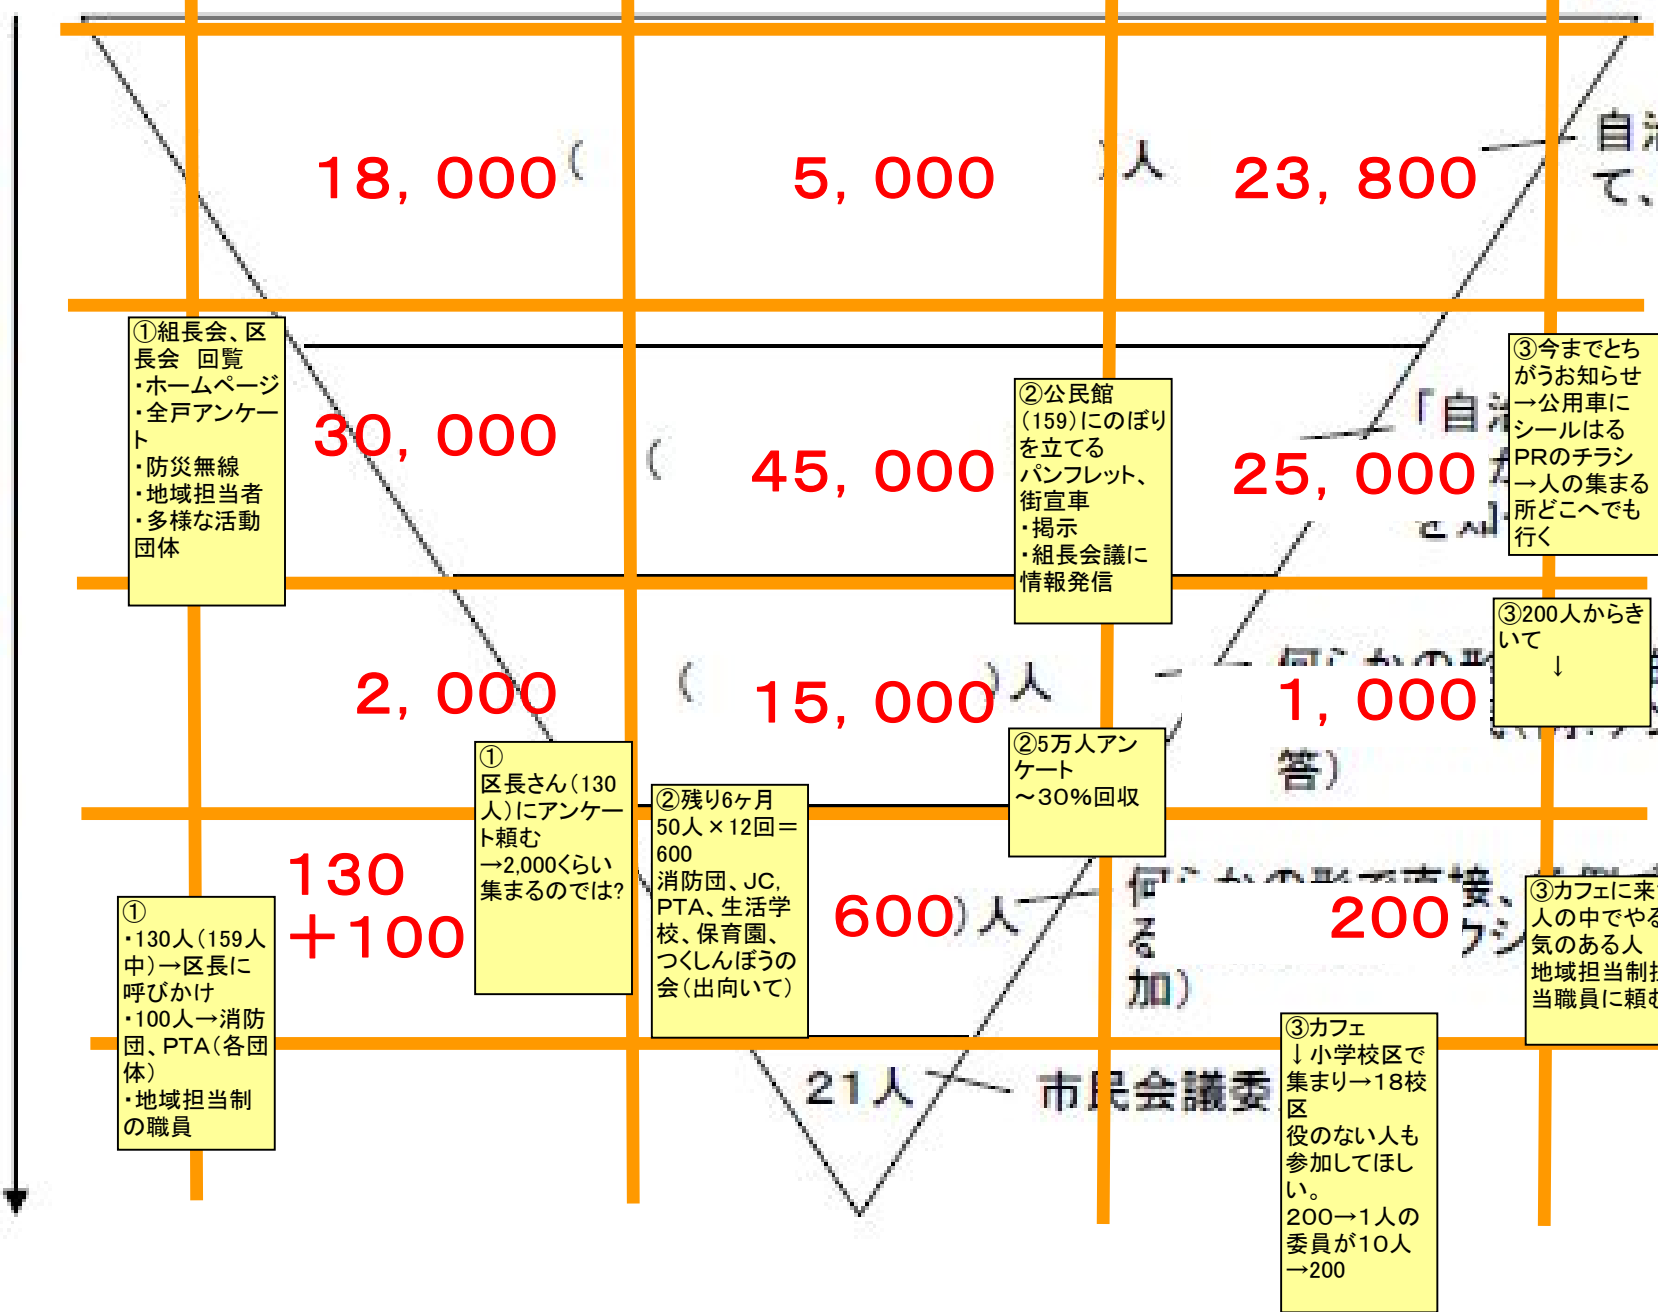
18, 000（

5, 000

）人

23, 800

自

て、

①組長会、区長会　回覧
・ホームページ
・全戸アンケート
・防災無線
・地域担当者
・多様な活動団体

30, 000

（

45, 000

②公民館（159）にのぼりを立てる
パンフレット、街宣車
・掲示
・組長会議に情報発信

「自

25, 000

③今までとちがうお知らせ
→公用車にシールはる
PRのチラシ
→人の集まる所どこへでも行く

2, 000

（

15, 000

）人

1, 000

③200人からきいて
↓

答）

①
区長さん（130人）にアンケート頼む
→2,000くらい集まるのでは？

②残り6ヶ月
50人×12回＝600
消防団、JC、PTA、生活学校、保育園、つくしんぼうの会（出向いて）

②5万人アンケート
～30%回収

130
＋100

①
・130人（159人中）→区長に呼びかけ
・100人→消防団、PTA（各団体）
・地域担当制の職員

600）人

何
る
加）

200

③カフェに来た人の中でやる気のある人
地域担当制
当職員に頼む

21人

市民会議委

③カフェ
↓小学校区で集まり→18校区
役のない人も参加してほしい。
200→1人の委員が10人
→200